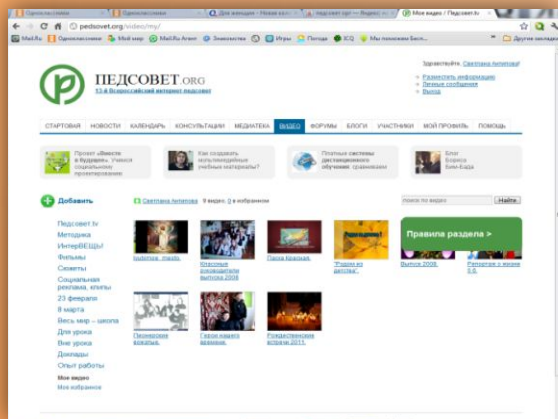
Одноклассники | Одноклассники | Для женщин - Новая колл... | педсовет орг — Яндекс: на... | педсовет орг — Яндекс: на... | Мои видео / Педсовет.tv

pedsovet.org/video/my/

Mail.Ru | Одноклассники | Мой мир | Mail.Ru Агент | Знакомства | Игры | Погода | ICQ | Мы поможем Бесп... | Другие закладки

ПЕДСОВЕТ.ORG
13-й Всероссийский интернет-педсовет

Здравствуйте, Светлана Антипова!
Разместить информацию
Личные сообщения
Выход

СТАРТОВАЯ | НОВОСТИ | КАЛЕНДАРЬ | КОНСУЛЬТАЦИИ | МЕДИАТЕКА | ВИДЕО | ФОРУМЫ | БЛОГИ | УЧАСТНИКИ | МОЙ ПРОФИЛЬ | ПОМОЩЬ

Проект «Вместе в будущее». Учимся социальному проектированию

Как создавать мультимедийные учебные материалы?

Платные системы дистанционного обучения: сравниваем

Блог Бориса Бим-Бада

Добавить

Светлана Антипова: 9 видео, 0 в избранном

поиск по видео | Найти

Педсовет.tv
Методика
ИнтерВЕЩЫ
Фильмы
Сюжеты
Социальная реклама, клипы
23 февраля
8 марта
Весь мир – школа
Для урока
Вне урока
Доклады
Опыт работы
Мое видео
Мое избранное

Ювентив. meeb.
Классные руководители выпуска 2008
Песня Красная
"Рядом из детства"
Правила раздела >
Выпуск 2008
Репортаж о жизни 5 б.

Пионерская рекатьк.
Герои нашего времени
Рождественские встречи 2011